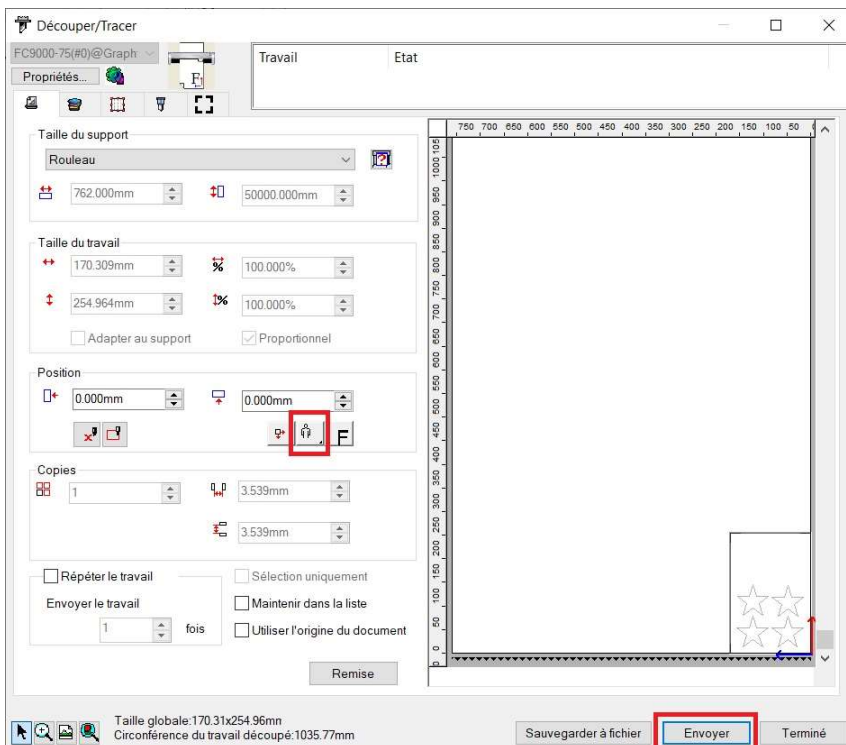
Découper/Tracer

FC9000-75(#0)@Graph

Propriétés...

F

| Travail | Etat |
|---|---|

Taille du support

Rouleau

762.000mm

50000.000mm

Taille du travail

170.309mm

100.000%

254.964mm

100.000%

Adapter au support

Proportionnel

Position

0.000mm

0.000mm

F

Copies

1

3.539mm

3.539mm

Répéter le travail

Envoyer le travail

1

fois

Sélection uniquement

Maintenir dans la liste

Utiliser l'origine du document

Remise

750 700 650 600 550 500 450 400 350 300 250 200 150 100 50

1050 1000 950 900 850 800 750 700 650 600 550 500 450 400 350 300 250 200 150 100 50 0

Taille globale:170.31x254.96mn
Circonférence du travail découpé:1035.77mm

Sauvegarder à fichier

Envoyer

Terminé